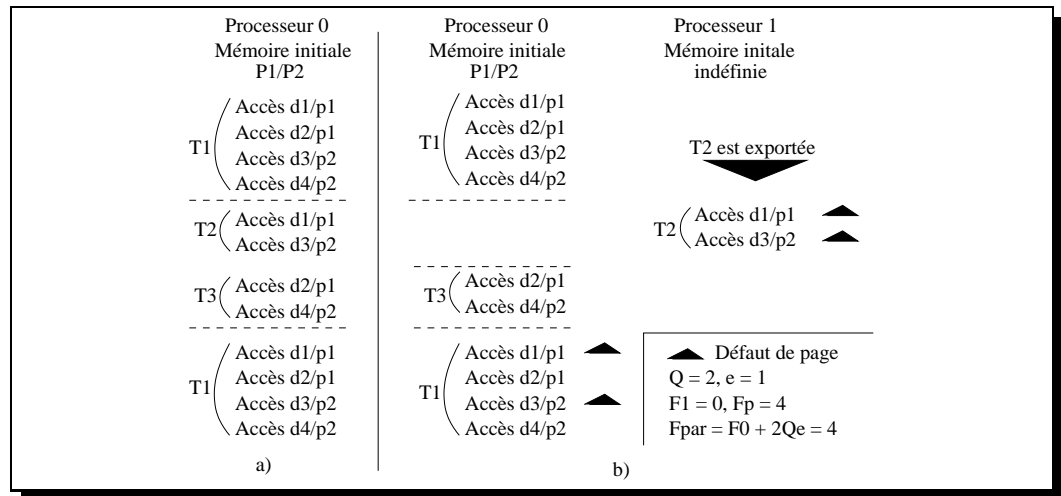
Processeur 0
Mémoire initiale
P1/P2

T1 Accès d1/p1
Accès d2/p1
Accès d3/p2
Accès d4/p2

T2 Accès d1/p1
Accès d3/p2

T3 Accès d2/p1
Accès d4/p2

T1 Accès d1/p1
Accès d2/p1
Accès d3/p2
Accès d4/p2

a)

Processeur 0
Mémoire initiale
P1/P2

T1 Accès d1/p1
Accès d2/p1
Accès d3/p2
Accès d4/p2

T3 Accès d2/p1
Accès d4/p2

T1 Accès d1/p1
Accès d2/p1
Accès d3/p2
Accès d4/p2

Processeur 1
Mémoire initale
indéfinie

T2 est exportée

T2 Accès d1/p1
Accès d3/p2

Défaut de page
Q = 2, e = 1
F1 = 0, Fp = 4
Fpar = F0 + 2Qe = 4

b)